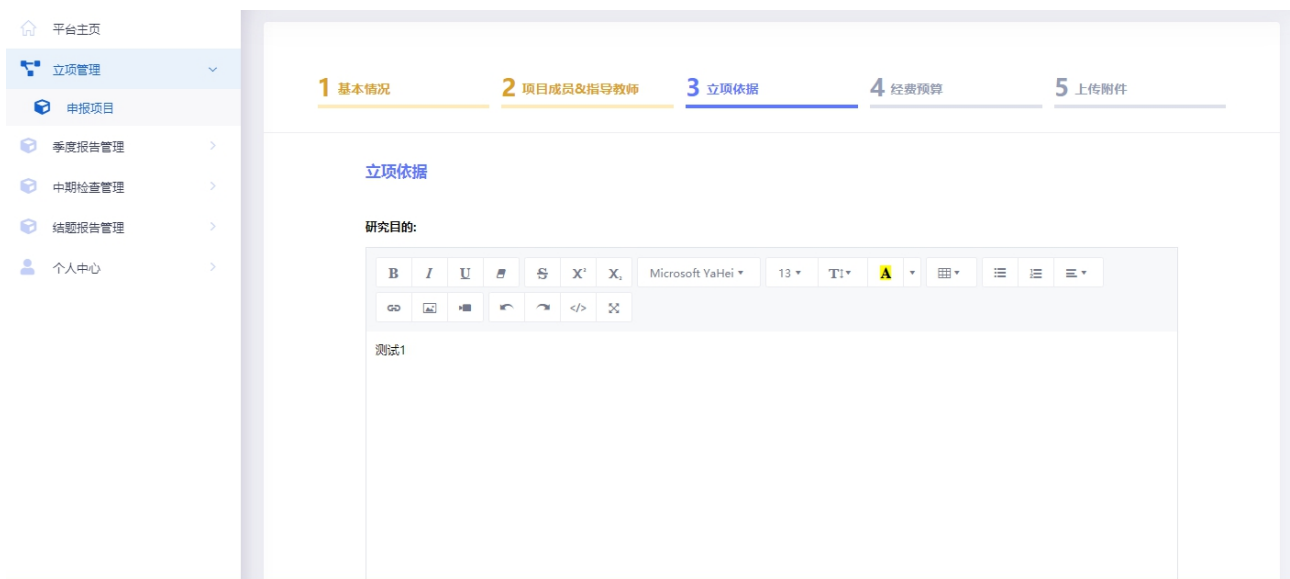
平台主页
立项管理
申报项目
季度报告管理
中期检查管理
结题报告管理
个人中心

1 基本情况
2 项目成员&指导教师
3 立项依据
4 经费预算
5 上传附件

立项依据

研究目的:

B I U S $X^2$ $X_2$ Microsoft YaHei 13 A

测试1